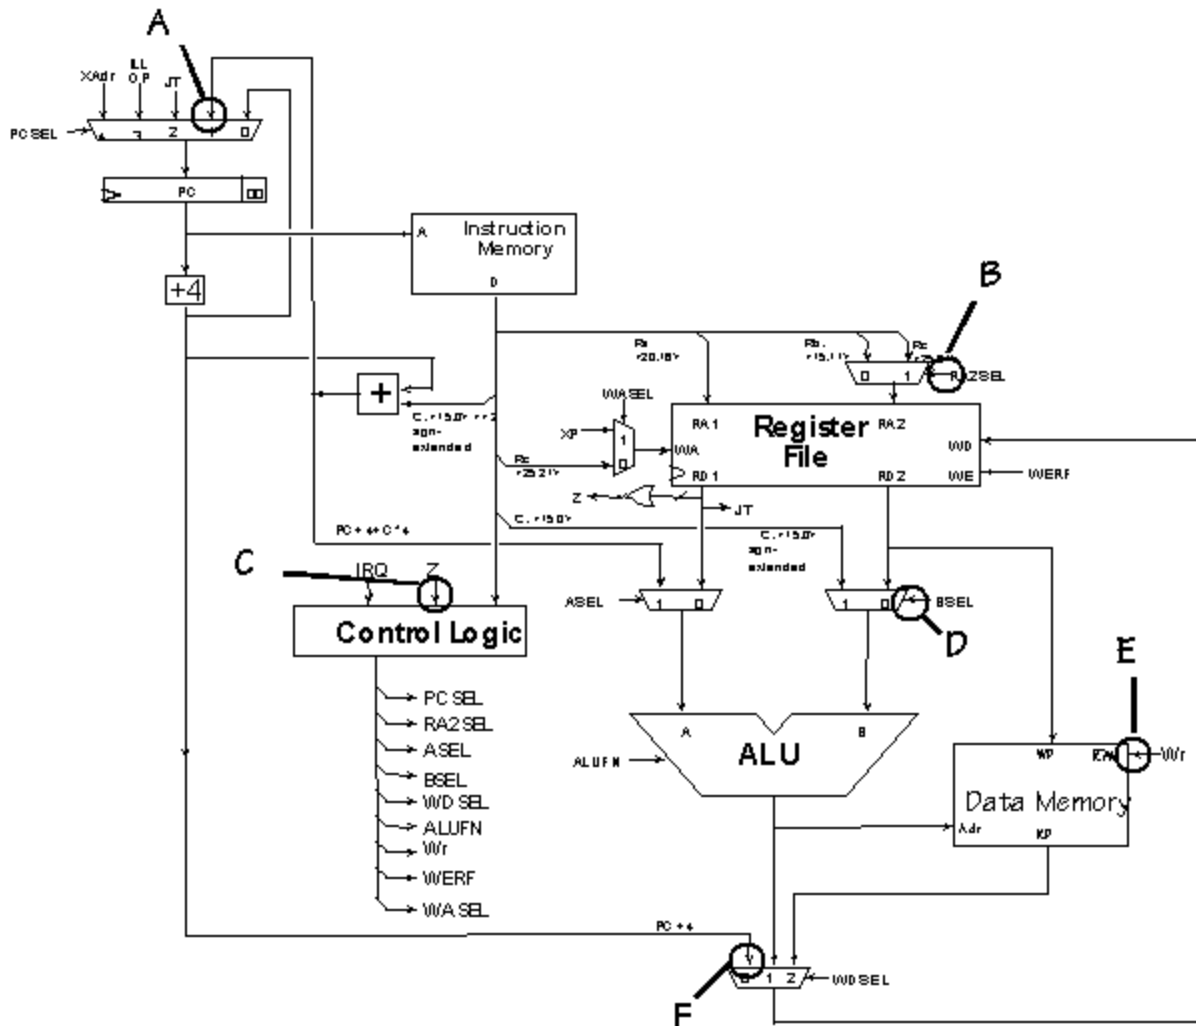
A
XAdr
ILL OP
JT
PCSEL
3
2
1
0
PC
00
Instruction Memory
A
D
+4
B
Ra <20:16>
Rb <15:11>
Rc <25:21>
0
1
RA2SEL
+
C <15:0> << 2 sgn-extended
WASEL
XP
1
0
Rc <25:21>
WA
RA1
Register File
RA2
WD
RD1
RD2
WE
WERF
Z
JT
C <15:0>
PC + 4 + C*4
C <15:0> sgn-extended
C
IRQ
Z
Control Logic
ASEL
1
0
1
0
BSEL
D
E
PCSEL
RA2SEL
ASEL
BSEL
WDSEL
ALUFN
Wr
WERF
WASEL
A
B
ALUFN
ALU
WD
R/W
Wr
Data Memory
Adr
RD
PC + 4
0
1
2
WDSEL
F